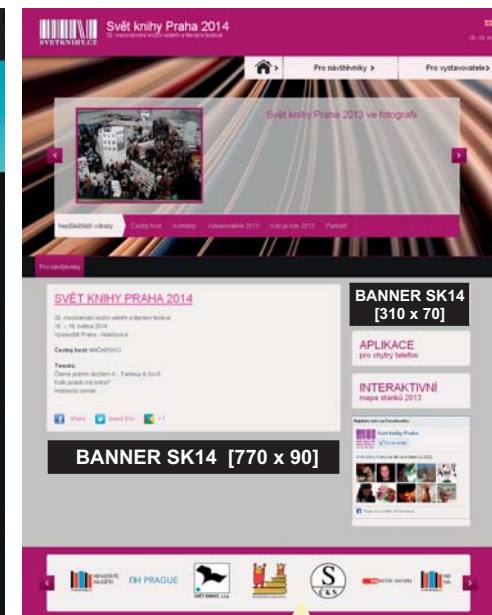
SVETKNIHY.CZ

Svět knihy Praha 2014

20. mezinárodní knižní veletrh a literární festival

15.–18. 5.

Pro návštěvníky >

Pro vystavovatele >

Svět knihy Praha 2013 ve fotografii

Nejčtenější odkazy

Čestný host

Kontakty

Vystavovatelé 2013

Kdo je kdo 2013

Partneři

Pro návštěvníky

SVĚT KNIHY PRAHA 2014

20. mezinárodní knižní veletrh a literární festival
15. – 18. května 2014
Výstaviště Praha - Holešovice

Čestný host: MAĎARSKO

Témata:
Černé potěšní devítek II. - Fantasy & Sci-fi
Kolik potřeb má kniha?
Historický román

Share

Tweet this

+1

BANNER SK14 [770 x 90]

BANNER SK14 [310 x 70]

APLIKACE
pro chytrý telefon

INTERAKTIVNÍ
mapa stánků 2013

Najdete nás na Facebooku

Svět knihy Praha

FH PRAGUE

SVĚT KNIHY, s.r.o.

S
ČKS